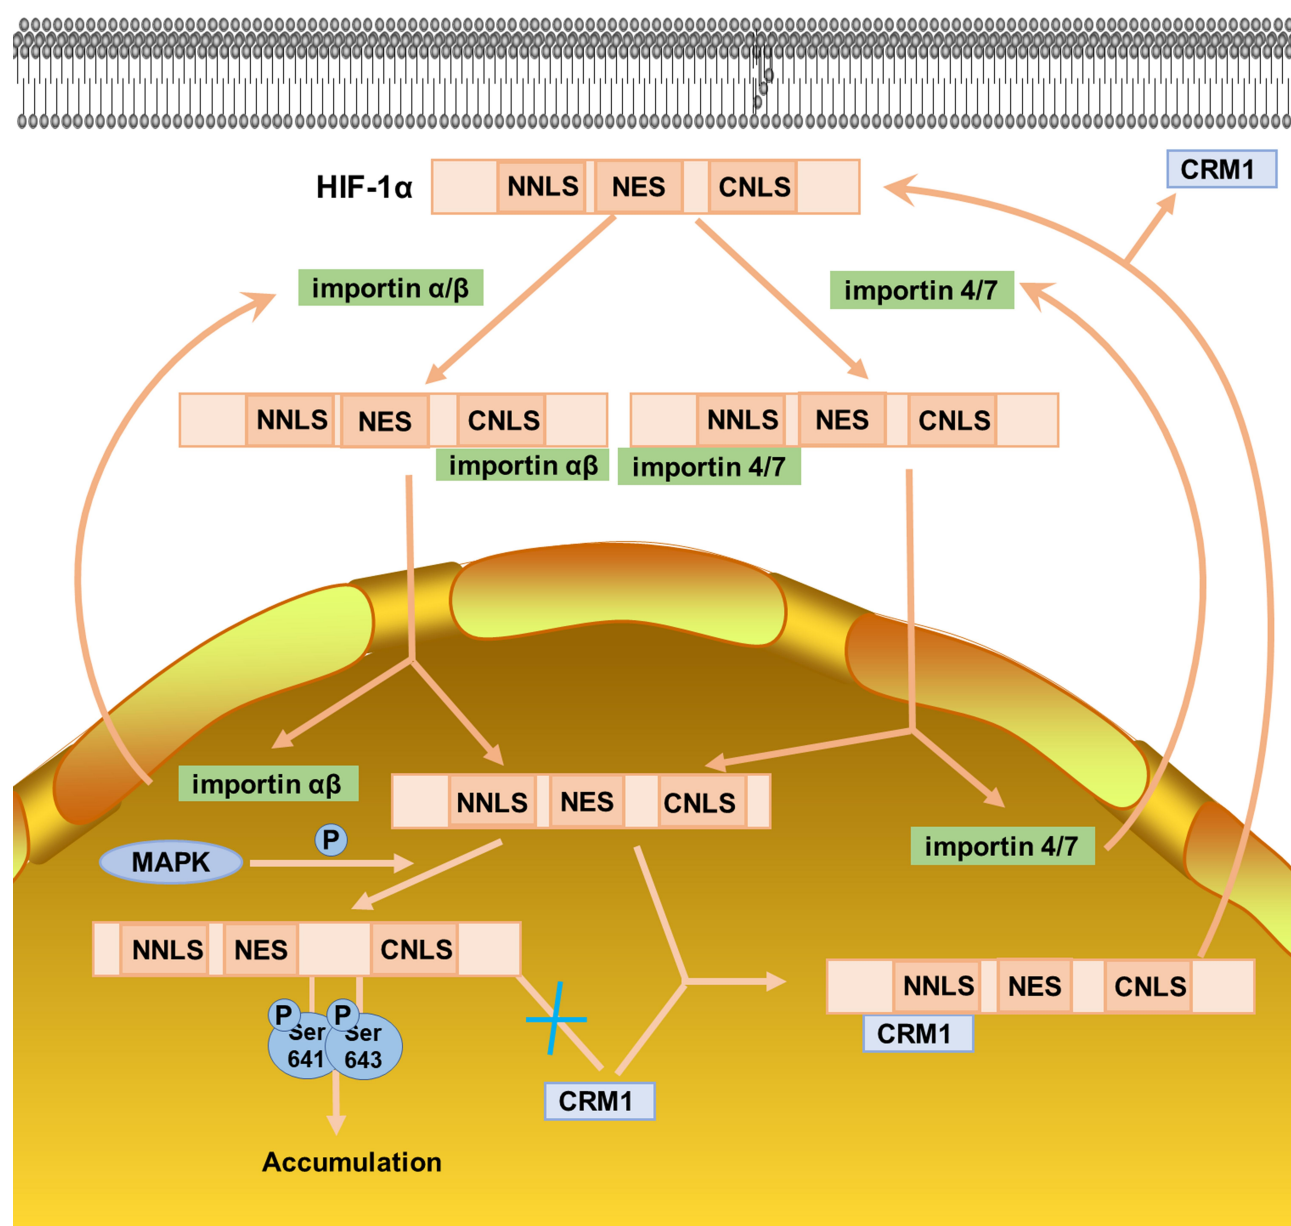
HIF-1α NNLS NES CNLS

CRM1

importin α/β

importin 4/7

NNLS NES CNLS
importin αβ

NNLS NES CNLS
importin 4/7

importin αβ

NNLS NES CNLS

importin 4/7

MAPK
P

NNLS NES CNLS

P Ser 641
P Ser 643

Accumulation

CRM1

NNLS NES CNLS
CRM1